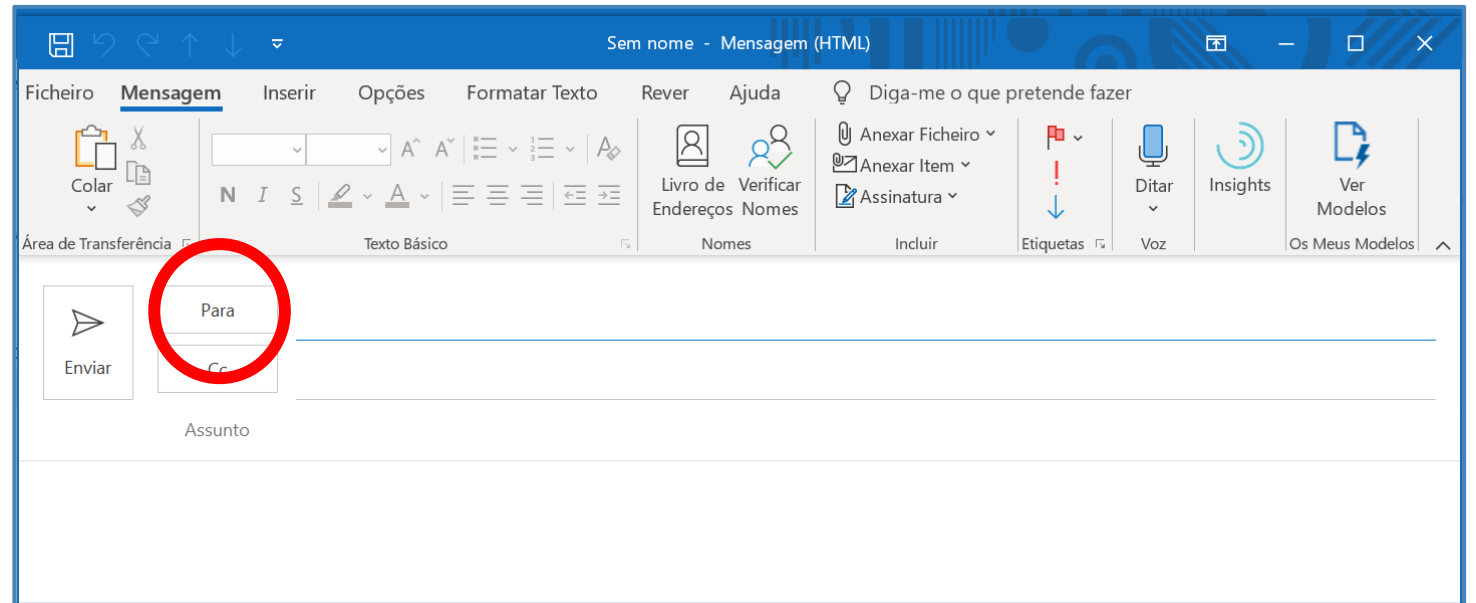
Sem nome - Mensagem (HTML)

Ficheiro Mensagem Inserir Opções Formatar Texto Rever Ajuda Diga-me o que pretende fazer

Colar
Área de Transferência

N I S
Texto Básico

Livro de Endereços
Verificar Nomes
Nomes

Anexar Ficheiro
Anexar Item
Assinatura
Incluir

Etiquetas

Ditar
Voz

Insights

Ver Modelos
Os Meus Modelos

Enviar

Para

Cc

Assunto